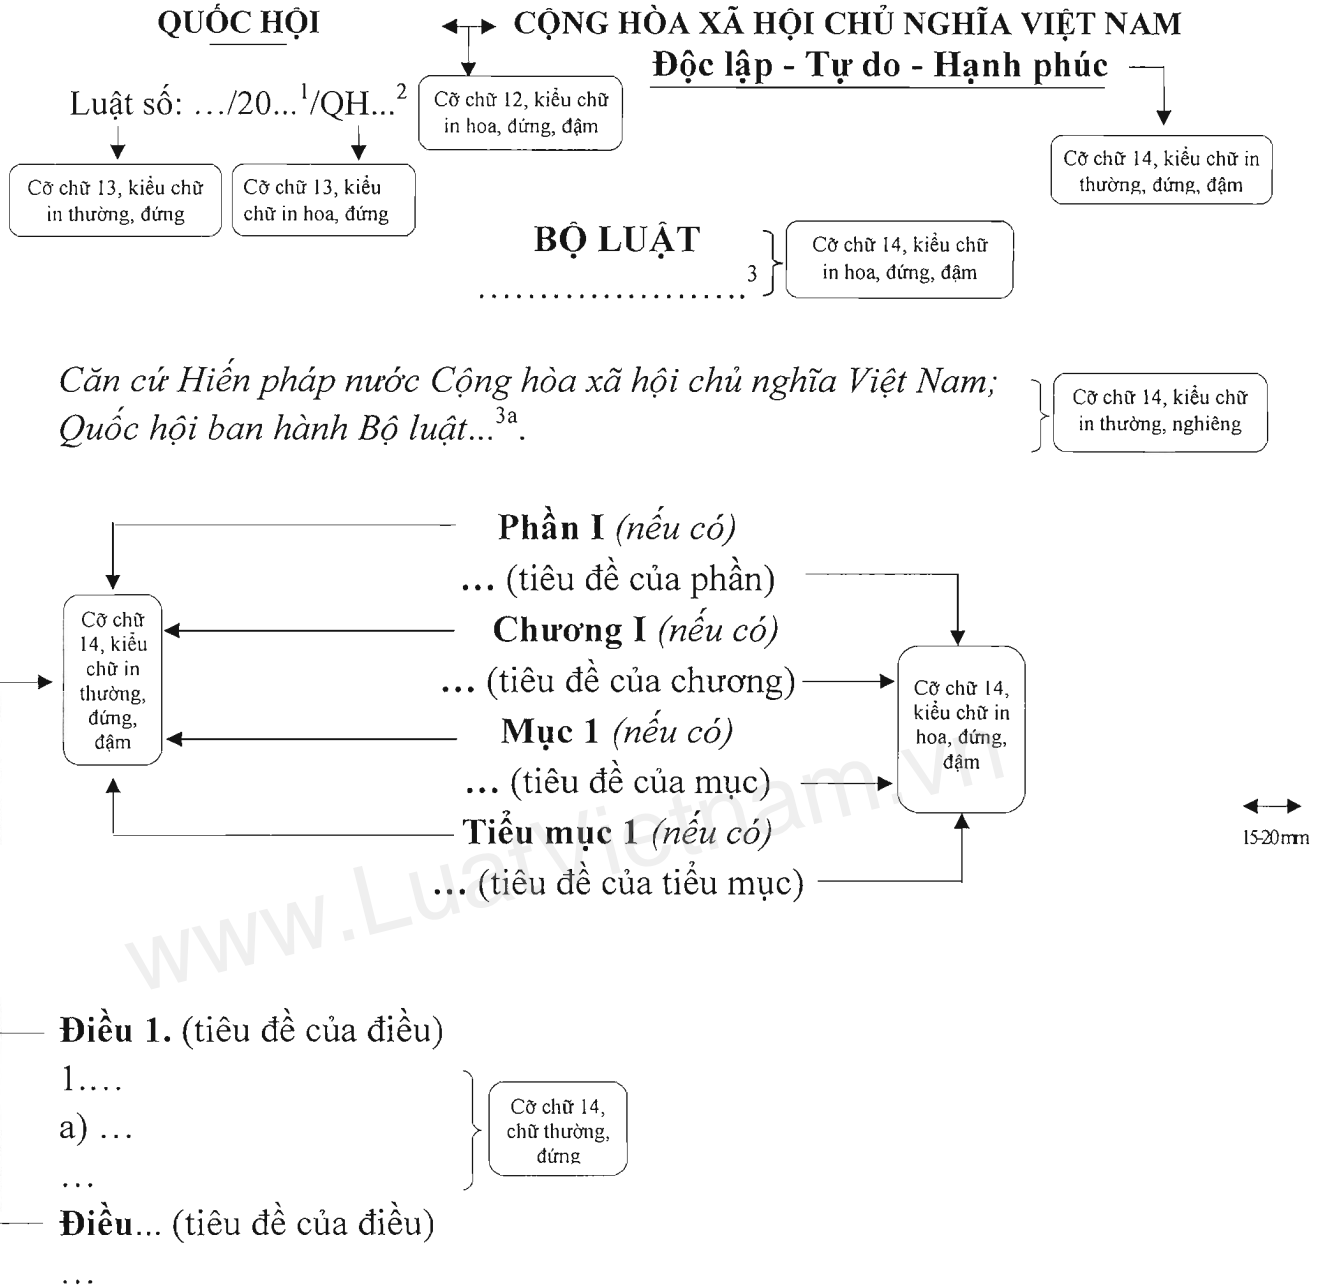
QUỐC HỘI

CỘNG HÒA XÃ HỘI CHỦ NGHĨA VIỆT NAM
Độc lập - Tự do - Hạnh phúc

Luật số: .../20...$^1$/QH...$^2$

Cỡ chữ 12, kiểu chữ in hoa, đứng, đậm

Cỡ chữ 14, kiểu chữ in thường, đứng, đậm

Cỡ chữ 13, kiểu chữ in thường, đứng

Cỡ chữ 13, kiểu chữ in hoa, đứng

BỘ LUẬT
.......................$^3$

Cỡ chữ 14, kiểu chữ in hoa, đứng, đậm

*Căn cứ Hiến pháp nước Cộng hòa xã hội chủ nghĩa Việt Nam;*
*Quốc hội ban hành Bộ luật...*$^{3a}$.

Cỡ chữ 14, kiểu chữ in thường, nghiêng

**Phần I** *(nếu có)*
**...** (tiêu đề của phần)
**Chương I** *(nếu có)*
**...** (tiêu đề của chương)
**Mục 1** *(nếu có)*
**...** (tiêu đề của mục)
**Tiểu mục 1** *(nếu có)*
**...** (tiêu đề của tiểu mục)

Cỡ chữ 14, kiểu chữ in thường, đứng, đậm

Cỡ chữ 14, kiểu chữ in hoa, đứng, đậm

15-20mm

www.Luatvietnam.vn

**Điều 1.** (tiêu đề của điều)
1....
a) ...
...

Cỡ chữ 14, chữ thường, đứng

**Điều**... (tiêu đề của điều)
...